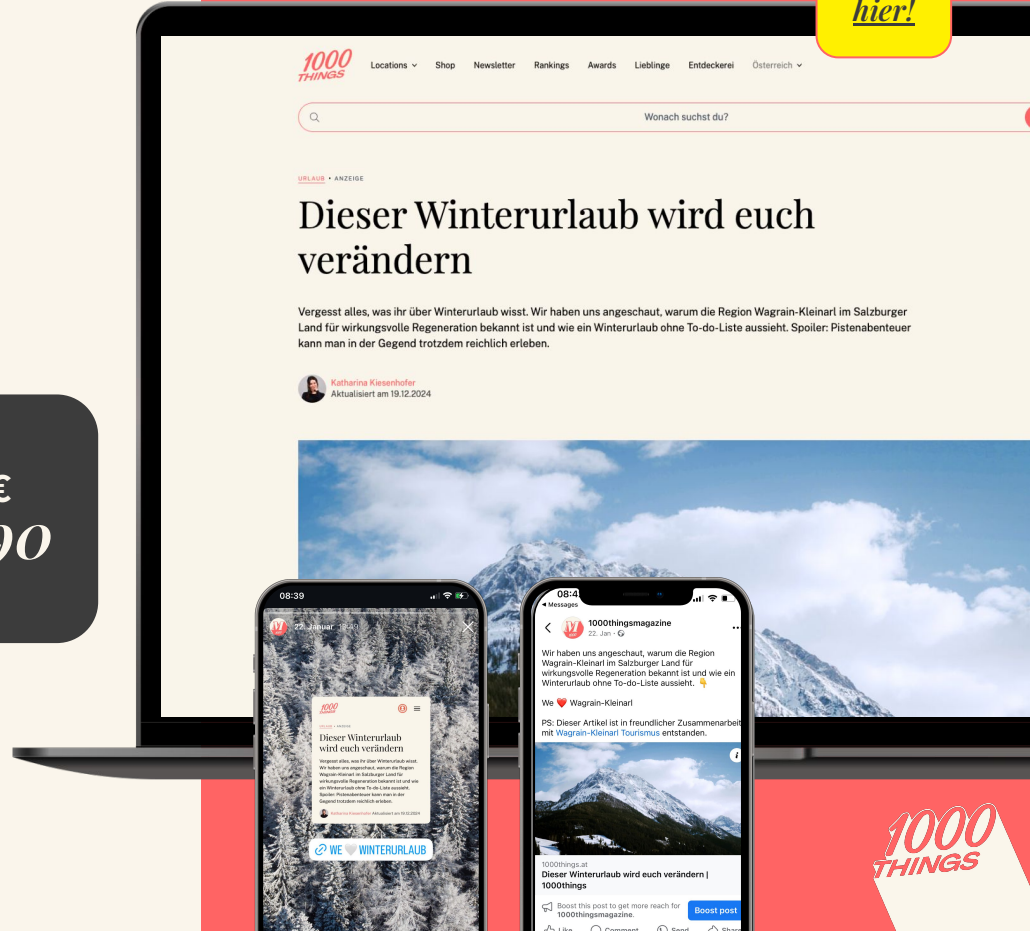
hier!

€
90

1000 THINGS

Locations Shop Newsletter Rankings Awards Lieblinge Entdeckerei Österreich

Wonach suchst du?

URLAUB • ANZEIGE

Dieser Winterurlaub wird euch verändern

Vergesst alles, was ihr über Winterurlaub wisst. Wir haben uns angeschaut, warum die Region Wagrain-Kleinarl im Salzburger Land für wirkungsvolle Regeneration bekannt ist und wie ein Winterurlaub ohne To-do-Liste aussieht. Spoiler: Pistenabenteuer kann man in der Gegend trotzdem reichlich erleben.

Katharina Kiesenhofer
Aktualisiert am 19.12.2024

08:39

22. Januar 13:49

1000 THINGS

URLAUB • ANZEIGE

Dieser Winterurlaub wird euch verändern

Vergesst alles, was ihr über Winterurlaub wisst. Wir haben uns angeschaut, warum die Region Wagrain-Kleinarl im Salzburger Land für wirkungsvolle Regeneration bekannt ist und wie ein Winterurlaub ohne To-do-Liste aussieht. Spoiler: Pistenabenteuer kann man in der Gegend trotzdem reichlich erleben.

Katharina Kiesenhofer Aktualisiert am 19.12.2024

WE 🤍 WINTERURLAUB

08:4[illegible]
◂ Messages

1000thingsmagazine
22. Jan ·

Wir haben uns angeschaut, warum die Region Wagrain-Kleinarl im Salzburger Land für wirkungsvolle Regeneration bekannt ist und wie ein Winterurlaub ohne To-do-Liste aussieht. 👇

We ❤️ Wagrain-Kleinarl

PS: Dieser Artikel ist in freundlicher Zusammenarbeit mit Wagrain-Kleinarl Tourismus entstanden.

1000things.at
Dieser Winterurlaub wird euch verändern | 1000things

Boost this post to get more reach for 1000thingsmagazine.
Boost post

Like Comment Send Share

1000 THINGS